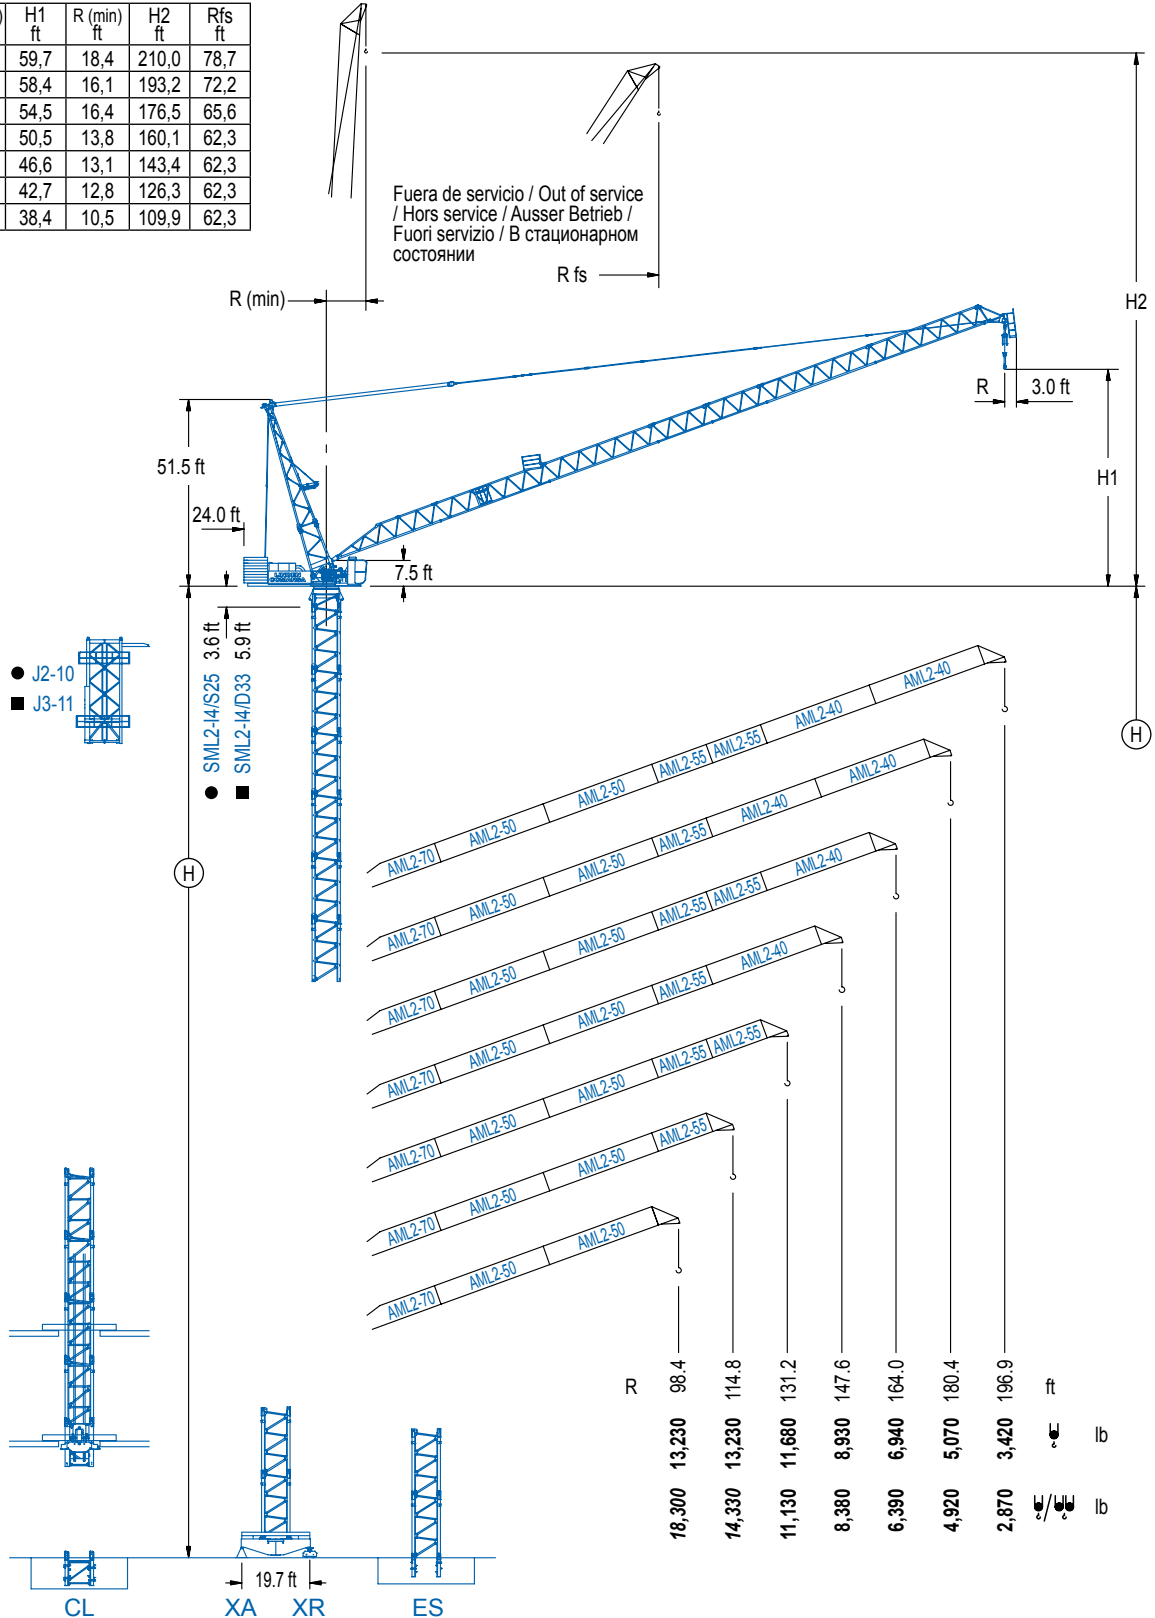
| ) | H1 ft | R (min) ft | H2 ft | Rfs ft |
|---|---|---|---|---|
| | 59,7 | 18,4 | 210,0 | 78,7 |
| | 58,4 | 16,1 | 193,2 | 72,2 |
| | 54,5 | 16,4 | 176,5 | 65,6 |
| | 50,5 | 13,8 | 160,1 | 62,3 |
| | 46,6 | 13,1 | 143,4 | 62,3 |
| | 42,7 | 12,8 | 126,3 | 62,3 |
| | 38,4 | 10,5 | 109,9 | 62,3 |

Fuera de servicio / Out of service / Hors service / Ausser Betrieb / Fuori servizio / В стационарном состоянии

R fs

R (min)

H2

R

3.0 ft

H1

51.5 ft

24.0 ft

7.5 ft

3.6 ft

5.9 ft

● J2-10

■ J3-11

SML2-I4/S25 ●

SML2-I4/D33 ■

H

H

AML2-70 AML2-50 AML2-50 AML2-55 AML2-55 AML2-40 AML2-40

AML2-70 AML2-50 AML2-50 AML2-55 AML2-40 AML2-40

AML2-70 AML2-50 AML2-50 AML2-55 AML2-55 AML2-40

AML2-70 AML2-50 AML2-50 AML2-55 AML2-40

AML2-70 AML2-50 AML2-50 AML2-55 AML2-55

AML2-70 AML2-50 AML2-50 AML2-55

AML2-70 AML2-50 AML2-50

| R | 98.4 | 114.8 | 131.2 | 147.6 | 164.0 | 180.4 | 196.9 | ft |
|---|---|---|---|---|---|---|---|---|
| | 13,230 | 13,230 | 11,680 | 8,930 | 6,940 | 5,070 | 3,420 | lb |
| | 18,300 | 14,330 | 11,130 | 8,380 | 6,390 | 4,920 | 2,870 | lb |

19.7 ft

CL

XA

XR

ES